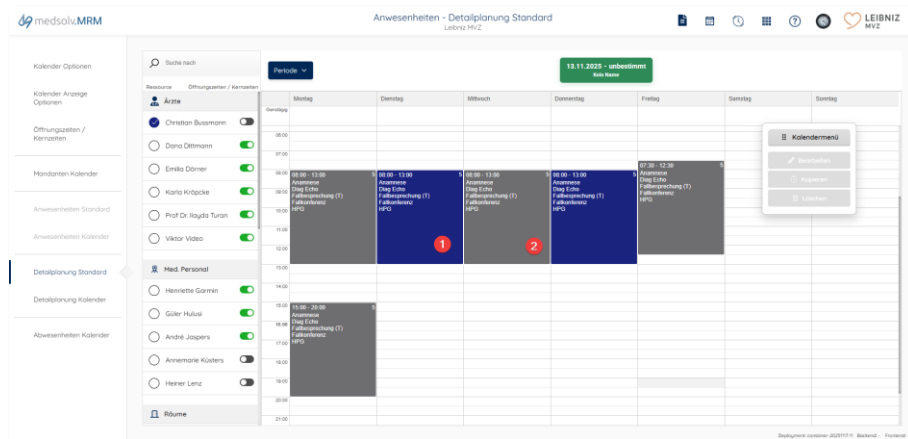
medsolv.MRM

Anwesenheiten - Detailplanung Standard
Leibniz MVZ

LEIBNIZ MVZ

Kalender Optionen

Kalender Anzeige Optionen

Öffnungszeiten / Kernzeiten

Mandanten Kalender

Anwesenheiten Standard

Anwesenheiten Kalender

Detailplanung Standard

Detailplanung Kalender

Abwesenheiten Kalender

Suche nach

Ressource Öffnungszeiten / Kernzeiten

Ärzte

Christian Bussmann

Dana Dittmann

Emilia Dörner

Karla Kröpcke

Prof Dr. Ilayda Turan

Viktor Video

Med. Personal

Henriette Garmin

Güler Hulusi

André Jaspers

Annemarie Küsters

Heiner Lenz

Räume

Periode

13.11.2025 - unbestimmt
Kein Name

| | Montag | Dienstag | Mittwoch | Donnerstag | Freitag | Samstag | Sonntag |
|---|---|---|---|---|---|---|---|
| Ganztägig | | | | | | | |
| 08:00 - 13:00 | 08:00 - 13:00 5 Anamnese Diag Echo Fallbesprechung (T) Fallkonferenz HPG | 08:00 - 13:00 5 Anamnese Diag Echo Fallbesprechung (T) Fallkonferenz HPG | 08:00 - 13:00 5 Anamnese Diag Echo Fallbesprechung (T) Fallkonferenz HPG | 08:00 - 13:00 5 Anamnese Diag Echo Fallbesprechung (T) Fallkonferenz HPG | 07:30 - 12:30 5 Anamnese Diag Echo Fallbesprechung (T) Fallkonferenz HPG | | |
| 15:00 - 20:00 | 15:00 - 20:00 5 Anamnese Diag Echo Fallbesprechung (T) Fallkonferenz HPG | | | | | | |

06:00 07:00 08:00 09:00 10:00 11:00 12:00 13:00 14:00 15:00 16:00 17:00 18:00 19:00 20:00 21:00

1
2

Kalendermenü
Bearbeiten
Kopieren
Löschen

Deployment container-2025117 © Backend · Frontend